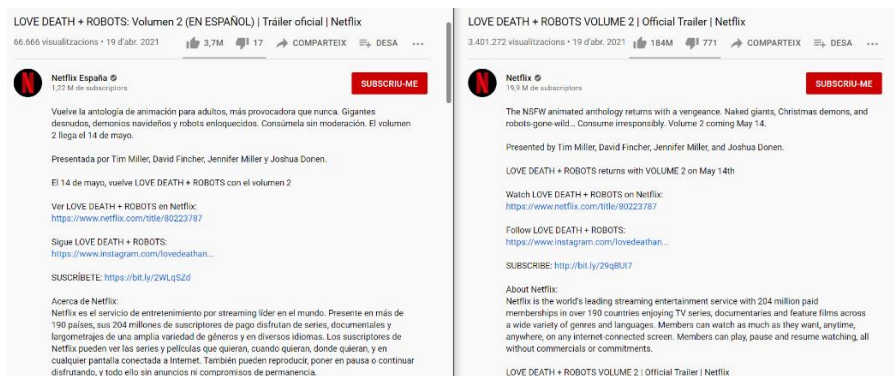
LOVE DEATH + ROBOTS: Volumen 2 (EN ESPAÑOL) | Tráiler oficial | Netflix

66.666 visualitzacions • 19 d'abr. 2021 3,7M 17 COMPARTEIX DESA ...

Netflix España
1,22 M de subscriptors

SUBSCRIU-ME

Vuelve la antología de animación para adultos, más provocadora que nunca. Gigantes desnudos, demonios navideños y robots enloquecidos. Consúmela sin moderación. El volumen 2 llega el 14 de mayo.

Presentada por Tim Miller, David Fincher, Jennifer Miller y Joshua Donen.

El 14 de mayo, vuelve LOVE DEATH + ROBOTS con el volumen 2

Ver LOVE DEATH + ROBOTS en Netflix:
https://www.netflix.com/title/80223787

Sigue LOVE DEATH + ROBOTS:
https://www.instagram.com/lovedeathan...

SUSCRÍBETE: https://bit.ly/2WLqSZd

Acerca de Netflix:
Netflix es el servicio de entretenimiento por streaming líder en el mundo. Presente en más de 190 países, sus 204 millones de suscriptores de pago disfrutan de series, documentales y largometrajes de una amplia variedad de géneros y en diversos idiomas. Los suscriptores de Netflix pueden ver las series y películas que quieran, cuando quieran, donde quieran, y en cualquier pantalla conectada a Internet. También pueden reproducir, poner en pausa o continuar disfrutando, y todo ello sin anuncios ni compromisos de permanencia.

LOVE DEATH + ROBOTS VOLUME 2 | Official Trailer | Netflix

3.401.272 visualitzacions • 19 d'abr. 2021 184M 771 COMPARTEIX DESA ...

Netflix
19,9 M de subscriptors

SUBSCRIU-ME

The NSFW animated anthology returns with a vengeance. Naked giants, Christmas demons, and robots-gone-wild... Consume irresponsibly. Volume 2 coming May 14.

Presented by Tim Miller, David Fincher, Jennifer Miller, and Joshua Donen.

LOVE DEATH + ROBOTS returns with VOLUME 2 on May 14th

Watch LOVE DEATH + ROBOTS on Netflix:
https://www.netflix.com/title/80223787

Follow LOVE DEATH + ROBOTS:
https://www.instagram.com/lovedeathan...

SUBSCRIBE: http://bit.ly/29qBUt7

About Netflix:
Netflix is the world's leading streaming entertainment service with 204 million paid memberships in over 190 countries enjoying TV series, documentaries and feature films across a wide variety of genres and languages. Members can watch as much as they want, anytime, anywhere, on any internet-connected screen. Members can play, pause and resume watching, all without commercials or commitments.

LOVE DEATH + ROBOTS VOLUME 2 | Official Trailer | Netflix